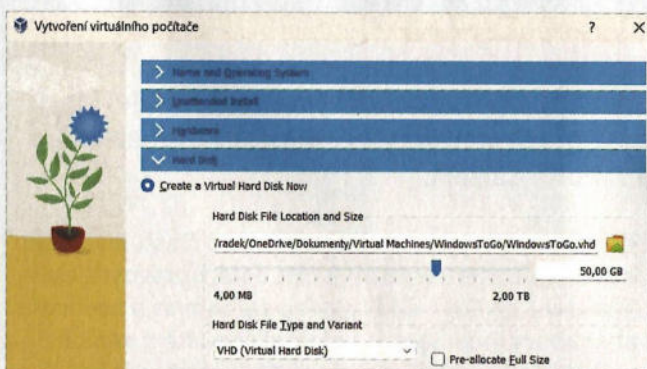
Vytvoření virtuálního počítače

?

Name and Operating System

Unattended Install

Hardware

Hard Disk

Create a Virtual Hard Disk Now

Hard Disk File Location and Size

/radek/OneDrive/Dokumenty/Virtual Machines/WindowsToGo/WindowsToGo.vhd

50,00 GB

4,00 MB

2,00 TB

Hard Disk File Type and Variant

VHD (Virtual Hard Disk)

Pre-allocate Full Size